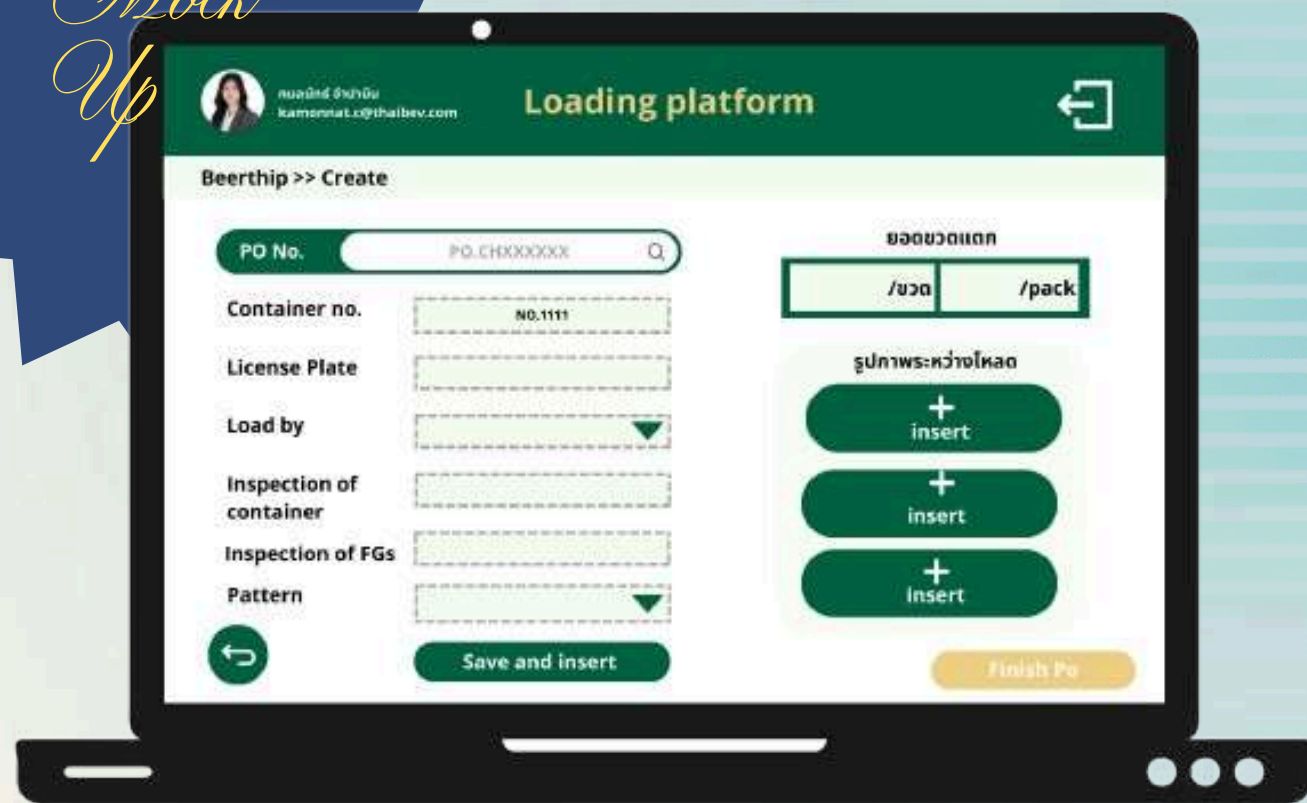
Mock Up

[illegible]
kamonnat.c@thaibev.com

Loading platform

Beerthip >> Create

PO No.
PO.CHXXXXXX

Container no.
NO.1111

License Plate

Load by

Inspection of container

Inspection of FGs

Pattern

Save and insert

ยอดขวดแตก

/ขวด
/pack

รูปภาพระหว่างโหลด

+ insert

+ insert

+ insert

Finish Po